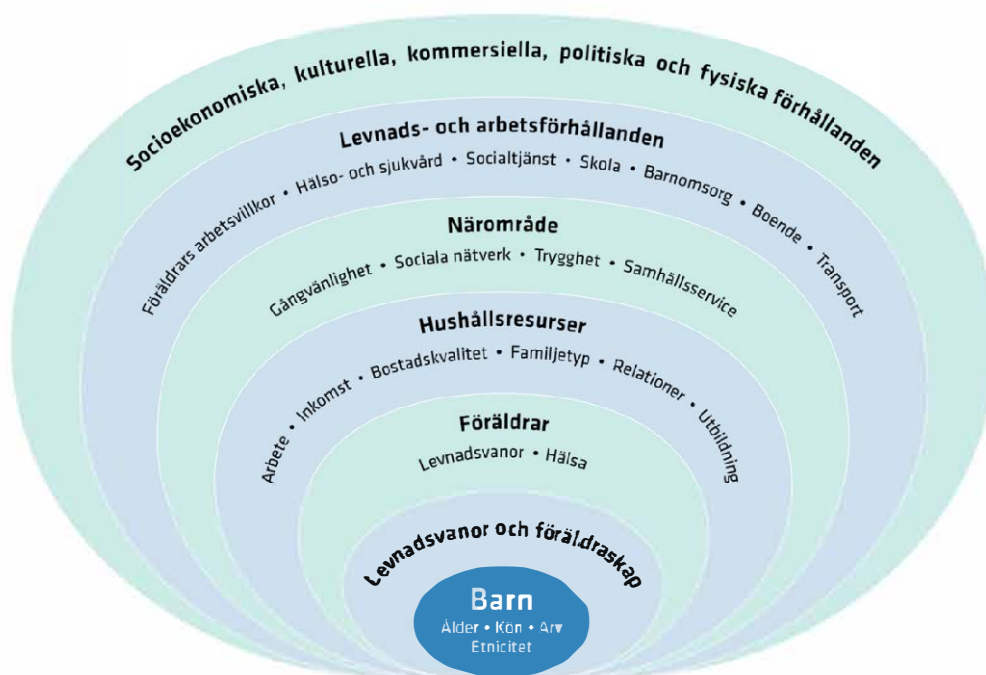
Socioekonomiska, kulturella, kommersiella, politiska och fysiska förhållanden

Levnads- och arbetsförhållanden

Föräldrars arbetsvillkor • Hälso- och sjukvård • Socialtjänst • Skola • Barnomsorg • Boende • Transport

Närområde

Gångvänlighet • Sociala nätverk • Trygghet • Samhällsservice

Hushållsresurser

Arbete • Inkomst • Bostadskvalitet • Familjetyp • Relationer • Utbildning

Föräldrar

Levnadsvanor • Hälsa

Levnadsvanor och föräldraskap

Barn

Ålder • Kön • Arv
Etnicitet